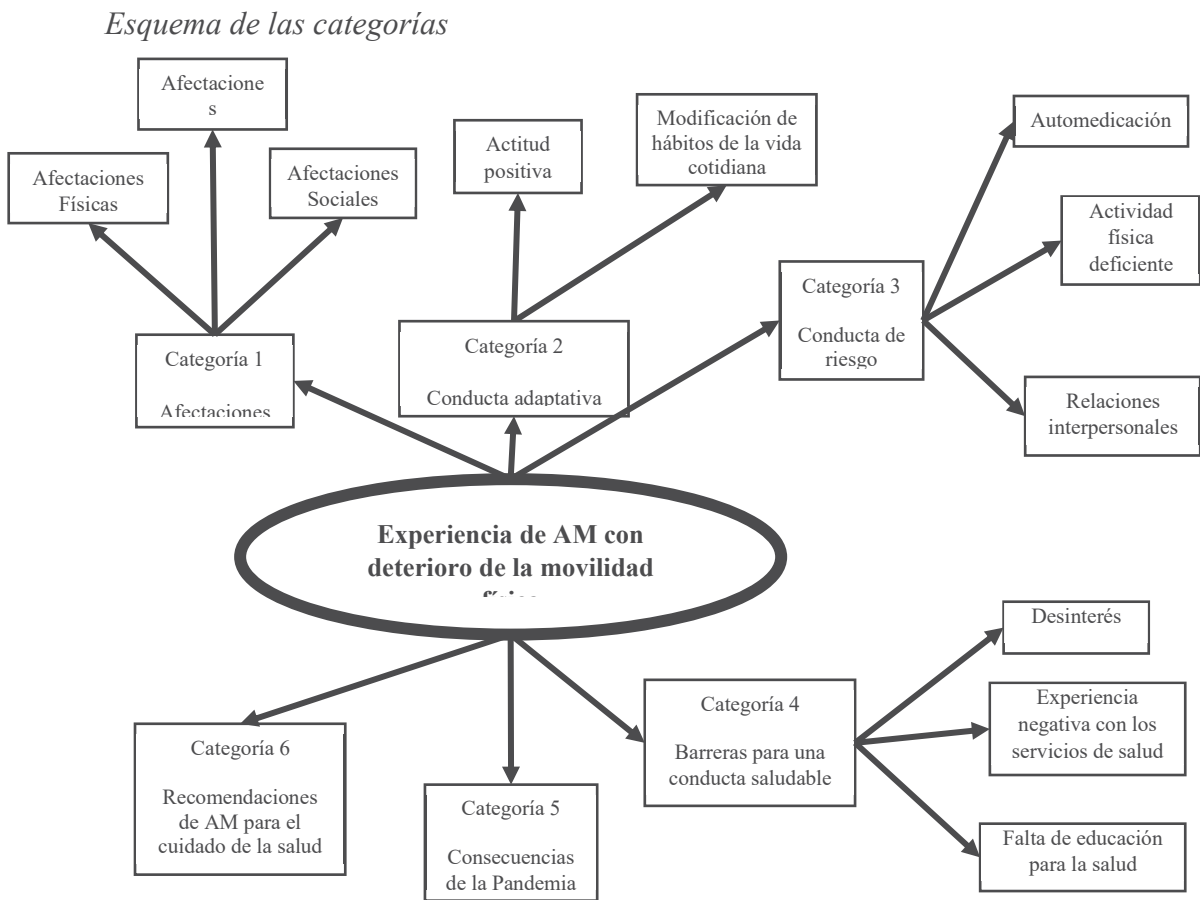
Esquema de las categorías

Afectacione s

Afectaciones Físicas

Afectaciones Sociales

Actitud positiva

Modificación de hábitos de la vida cotidiana

Automedicación

Actividad física deficiente

Categoría 1

Afectaciones

Categoría 2

Conducta adaptativa

Categoría 3

Conducta de riesgo

Relaciones interpersonales

Experiencia de AM con deterioro de la movilidad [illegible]

Desinterés

Experiencia negativa con los servicios de salud

Categoría 4

Barreras para una conducta saludable

Categoría 6

Recomendaciones de AM para el cuidado de la salud

Categoría 5

Consecuencias de la Pandemia

Falta de educación para la salud